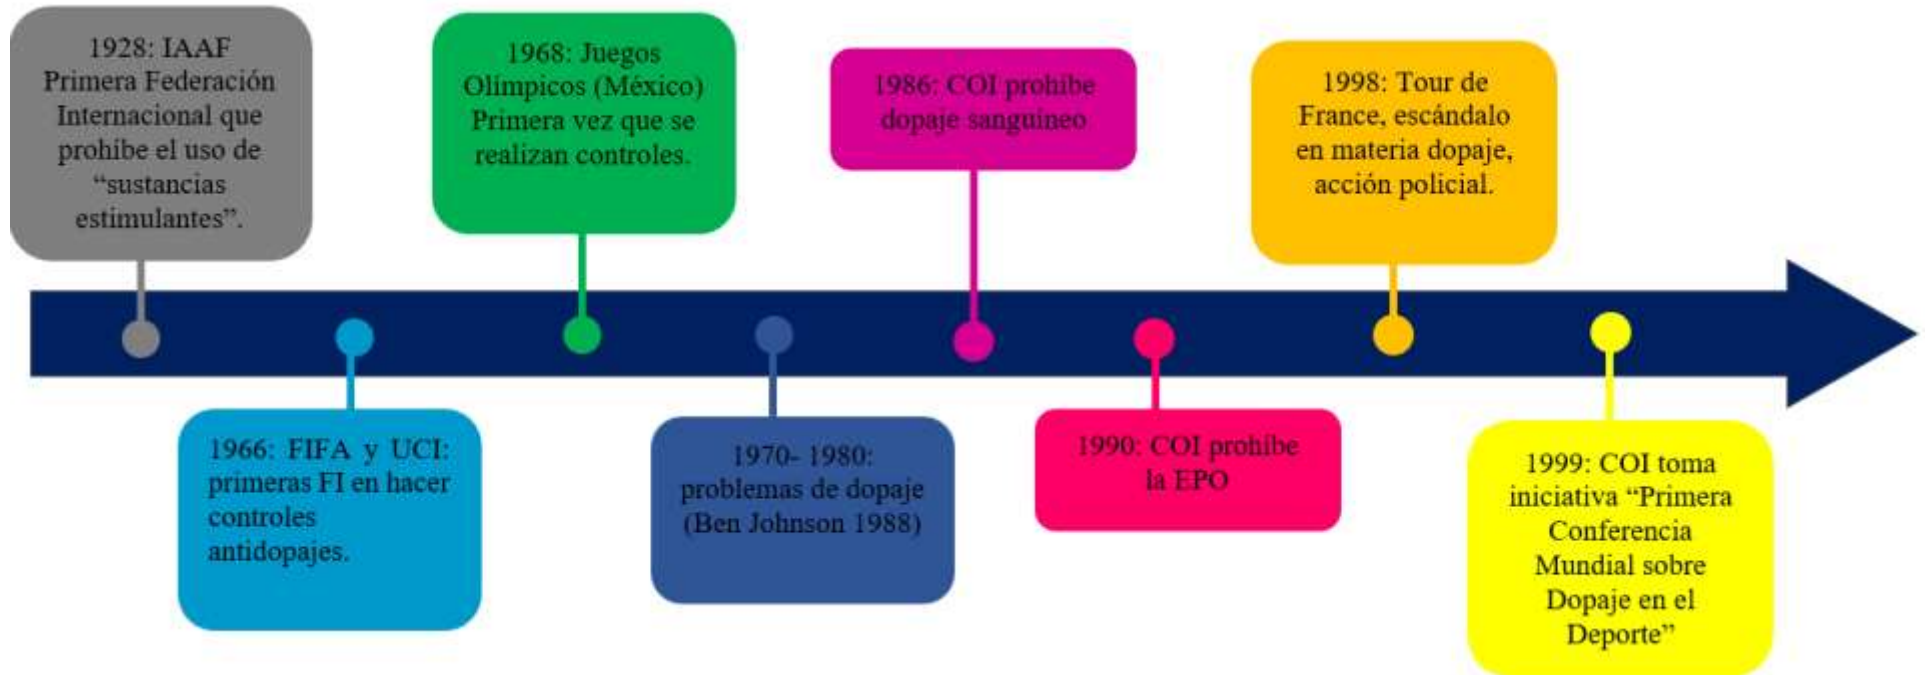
1928: IAAF Primera Federación Internacional que prohíbe el uso de "sustancias estimulantes".

1966: FIFA y UCI: primeras FI en hacer controles antidopajes.

1968: Juegos Olímpicos (México) Primera vez que se realizan controles.

1970- 1980: problemas de dopaje (Ben Johnson 1988)

1986: COI prohíbe dopaje sanguíneo

1990: COI prohíbe la EPO

1998: Tour de France, escándalo en materia dopaje, acción policial.

1999: COI toma iniciativa "Primera Conferencia Mundial sobre Dopaje en el Deporte"